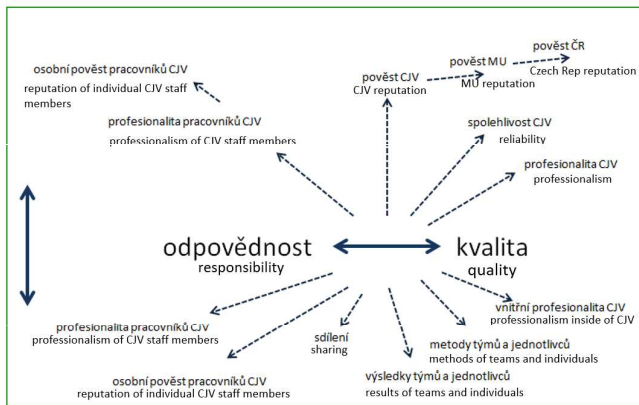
osobní pověst pracovníků CJV
reputation of individual CJV staff members

profesionalita pracovníků CJV
professionalism of CJV staff members

pověst CJV
CJV reputation

pověst MU
MU reputation

pověst ČR
Czech Rep reputation

spolehlivost CJV
reliability

profesionalita CJV
professionalism

odpovědnost
responsibility

kvalita
quality

vnitřní profesionalita CJV
professionalism inside of CJV

profesionalita pracovníků CJV
professionalism of CJV staff members

sdílení
sharing

metody týmů a jednotlivců
methods of teams and individuals

osobní pověst pracovníků CJV
reputation of individual CJV staff members

výsledky týmů a jednotlivců
results of teams and individuals